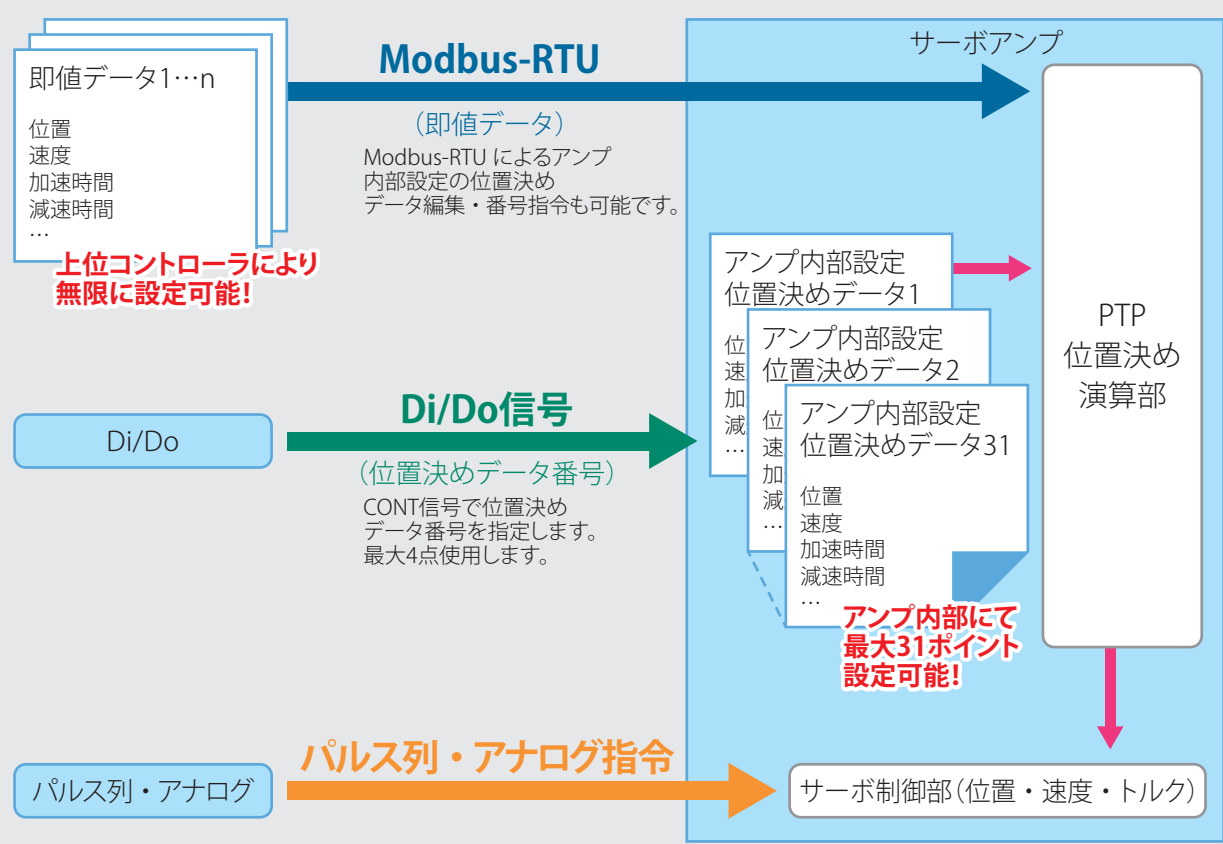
即値データ1…n

位置
速度
加速時間
減速時間
…

上位コントローラにより
無限に設定可能!

Modbus-RTU

（即値データ）

Modbus-RTU によるアンプ内部設定の位置決めデータ編集・番号指令も可能です。

サーボアンプ

アンプ内部設定
位置決めデータ1

位
速
加
減
…

アンプ内部設定
位置決めデータ2

位
速
加
減
…

アンプ内部設定
位置決めデータ31

位置
速度
加速時間
減速時間
…

アンプ内部にて
最大31ポイント
設定可能!

PTP
位置決め
演算部

Di/Do

Di/Do信号

（位置決めデータ番号）

CONT信号で位置決めデータ番号を指定します。最大4点使用します。

パルス列・アナログ

パルス列・アナログ指令

サーボ制御部（位置・速度・トルク）